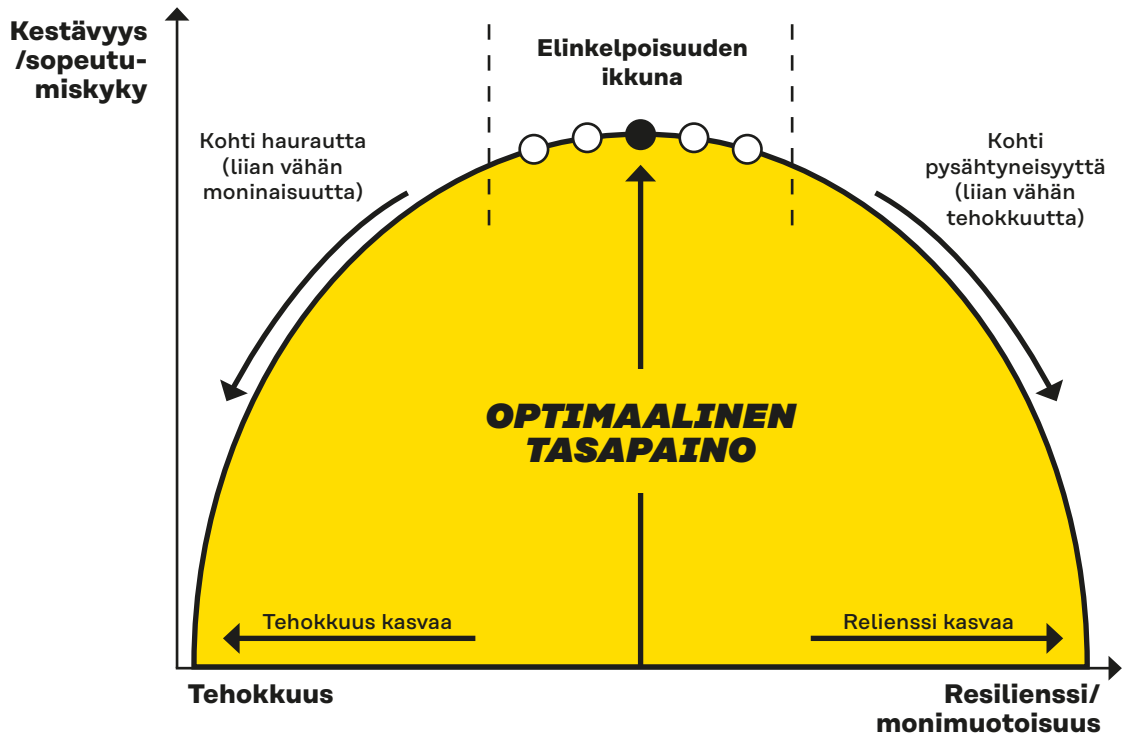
Kestävyys /sopeutumiskyky

Elinkelpoisuuden ikkuna

Kohti haurautta (liian vähän moninaisuutta)

Kohti pysähtyneisyyttä (liian vähän tehokkuutta)

OPTIMAALINEN TASAPAINO

Tehokkuus kasvaa

Relienssi kasvaa

Tehokkuus

Resilienssi/ monimuotoisuus